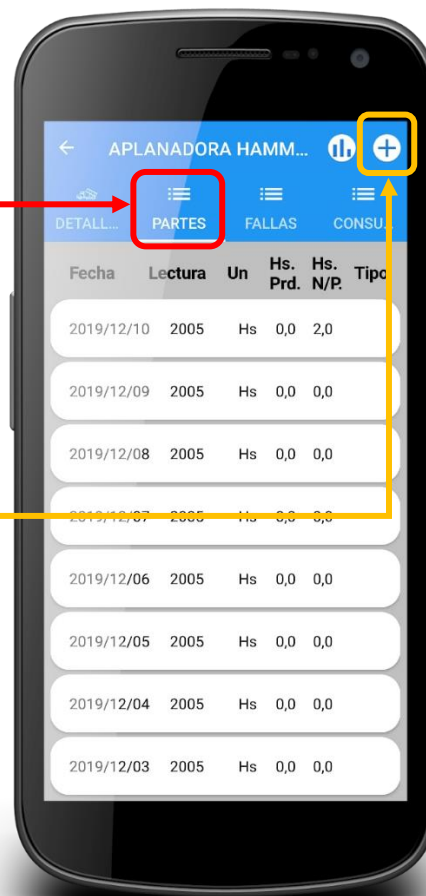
APLANADORA HAMM...

DETALL... PARTES FALLAS CONSU...

| Fecha | Lectura | Un | Hs. Prd. | Hs. N/P. | Tipo |
|---|---|---|---|---|---|
| 2019/12/10 | 2005 | Hs | 0,0 | 2,0 | |
| 2019/12/09 | 2005 | Hs | 0,0 | 0,0 | |
| 2019/12/08 | 2005 | Hs | 0,0 | 0,0 | |
| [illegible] | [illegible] | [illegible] | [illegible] | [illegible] | |
| 2019/12/06 | 2005 | Hs | 0,0 | 0,0 | |
| 2019/12/05 | 2005 | Hs | 0,0 | 0,0 | |
| 2019/12/04 | 2005 | Hs | 0,0 | 0,0 | |
| 2019/12/03 | 2005 | Hs | 0,0 | 0,0 | |